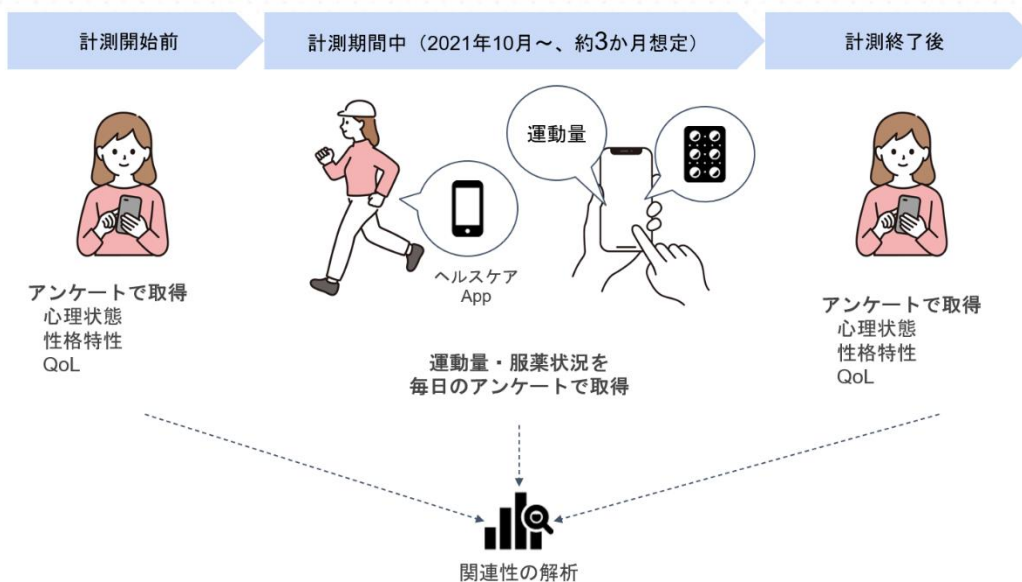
計測開始前

計測期間中（2021年10月～、約3か月想定）

計測終了後

アンケートで取得
心理状態
性格特性
QoL

ヘルスケア
App

運動量

運動量・服薬状況を
毎日のアンケートで取得

アンケートで取得
心理状態
性格特性
QoL

関連性の解析